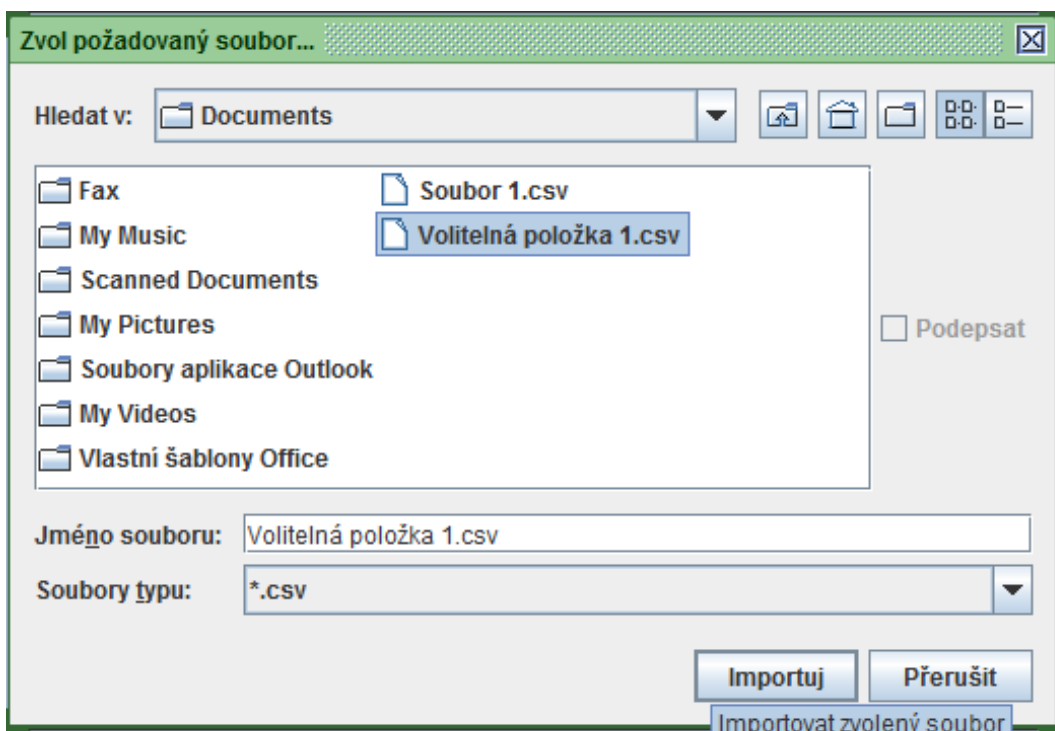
Zvol požadovaný soubor...

Hledat v: Documents

Fax
My Music
Scanned Documents
My Pictures
Soubory aplikace Outlook
My Videos
Vlastní šablony Office
Soubor 1.csv
Volitelná položka 1.csv

Podepsat

Jméno souboru: Volitelná položka 1.csv

Soubory typu: *.csv

Importuj
Přerušit

Importovat zvolený soubor